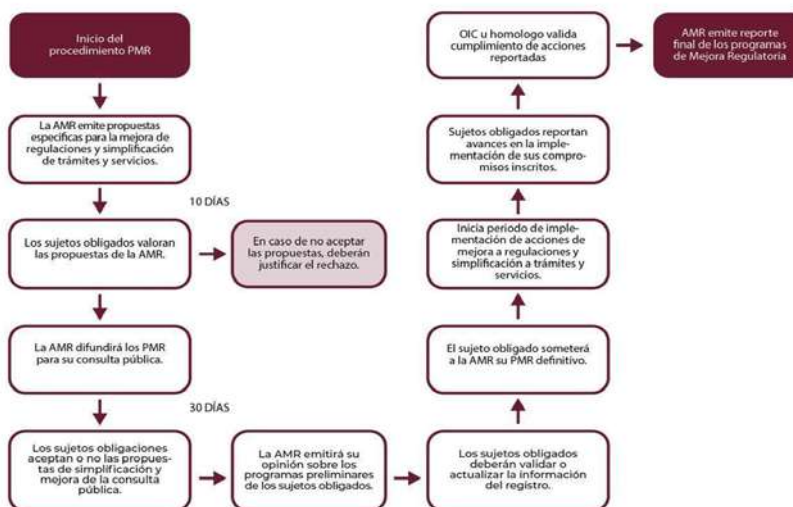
Inicio del procedimiento PMR

La AMR emite propuestas específicas para la mejora de regulaciones y simplificación de trámites y servicios.

10 DÍAS

Los sujetos obligados valoran las propuestas de la AMR.

En caso de no aceptar las propuestas, deberán justificar el rechazo.

La AMR difundirá los PMR para su consulta pública.

30 DÍAS

Los sujetos obligaciones aceptan o no las propuestas de simplificación y mejora de la consulta pública.

La AMR emitirá su opinión sobre los programas preliminares de los sujetos obligados.

Los sujetos obligados deberán validar o actualizar la información del registro.

El sujeto obligado someterá a la AMR su PMR definitivo.

Inicia periodo de implementación de acciones de mejora a regulaciones y simplificación a trámites y servicios.

Sujetos obligados reportan avances en la implementación de sus compromisos inscritos.

OIC u homologo valida cumplimiento de acciones reportadas

AMR emite reporte final de los programas de Mejora Regulatoria